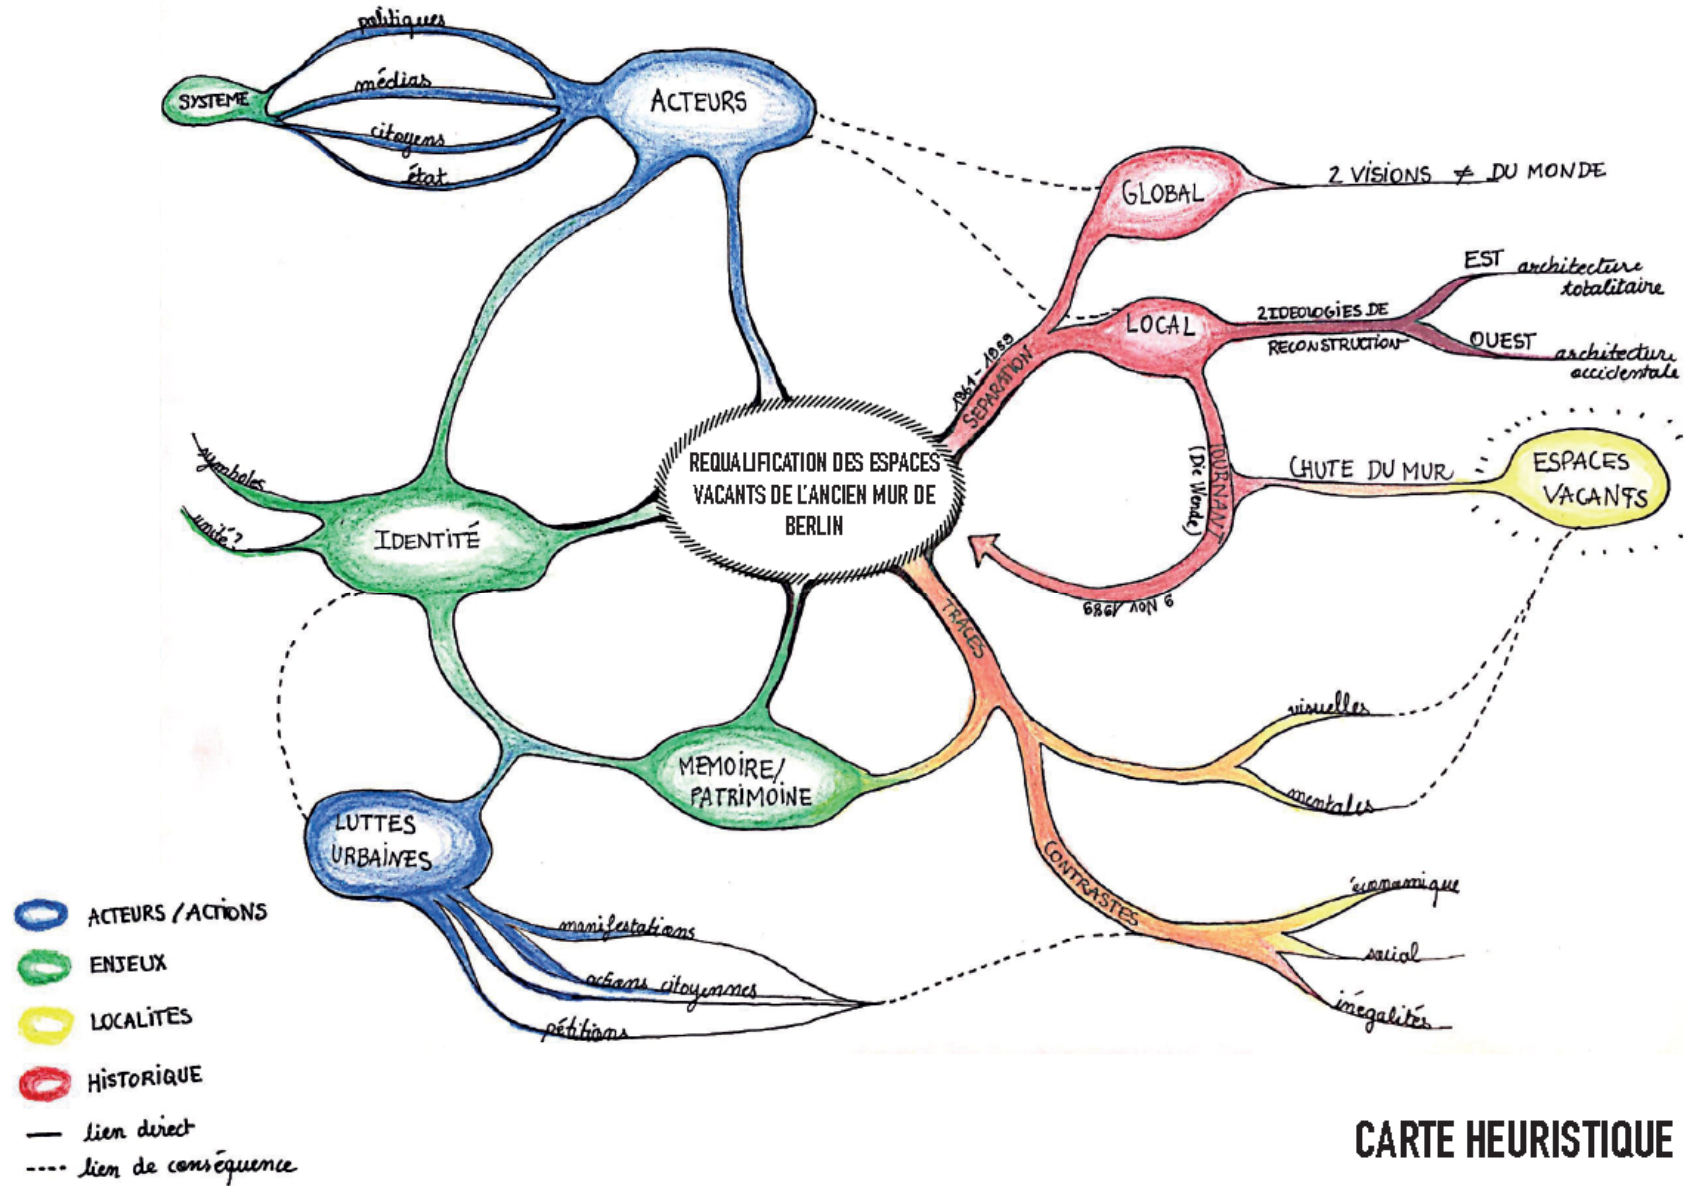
REQUALIFICATION DES ESPACES VACANTS DE L'ANCIEN MUR DE BERLIN

ACTEURS
politiques
médias
citoyens
état
SYSTEME

GLOBAL
2 VISIONS ≠ DU MONDE

LOCAL
2 IDEOLOGIES DE RECONSTRUCTION
EST architecture totalitaire
OUEST architecture occidentale

1961 - 1989
SEPARATION
TOURNANT (Die Wende)
CHUTE DU MUR
ESPACES VACANTS
9 Nov 1989

IDENTITÉ
symboles
unité ?

TRACES
visuelles
mentales

CONTRASTES
économique
social
inégalités

MEMOIRE/ PATRIMOINE

LUTTES URBAINES
manifestations
actions citoyennes
pétitions

ACTEURS / ACTIONS
ENJEUX
LOCALITES
HISTORIQUE
lien direct
lien de conséquence

CARTE HEURISTIQUE